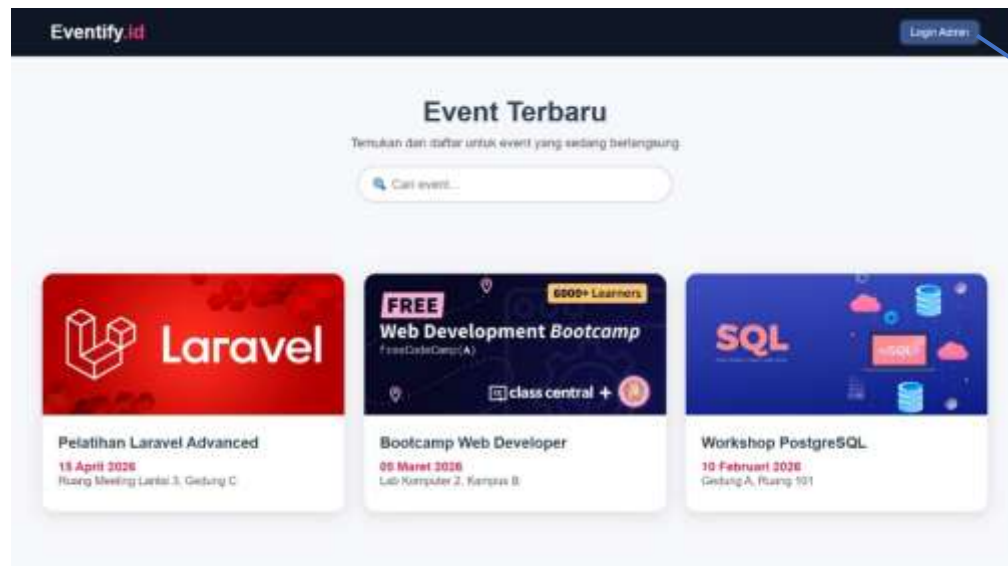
Eventify.id

Login Admin

Event Terbaru

Temukan dan daftar untuk event yang sedang berlangsung

Cari event...

Laravel

Pelatihan Laravel Advanced

15 April 2026

Ruang Meeting Lantai 3, Gedung C

FREE

6000+ Learners

Web Development Bootcamp

FreeCodeCamp(A)

class central +

Bootcamp Web Developer

05 Maret 2026

Lab Komputer 2, Kampus B

SQL

mySQL

Workshop PostgreSQL

10 Februari 2026

Gedung A, Ruang 101